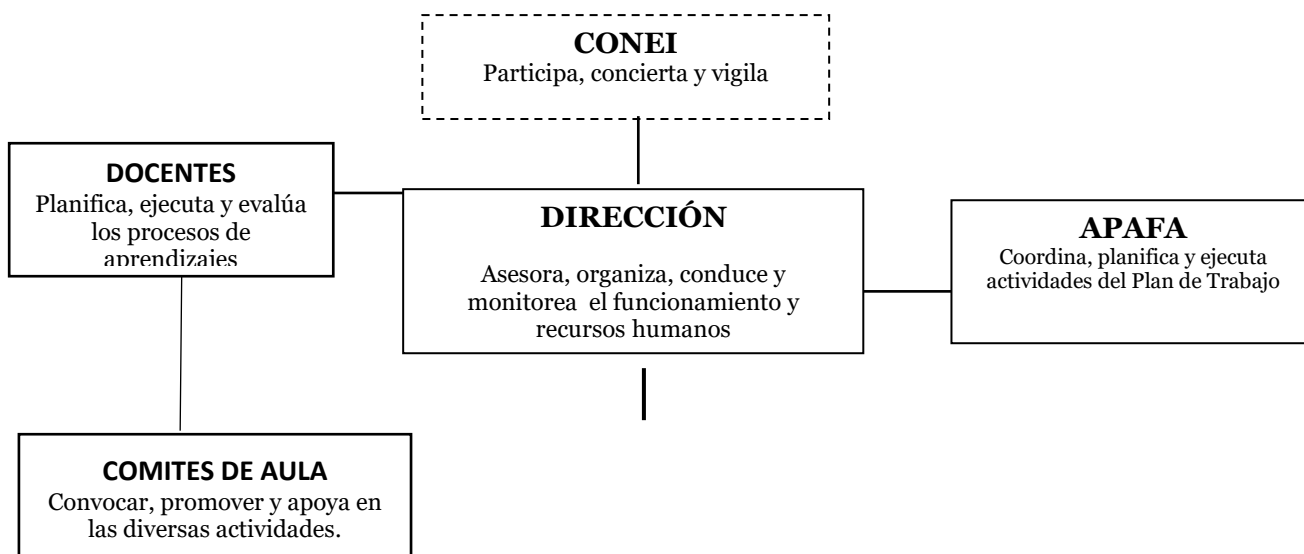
CONEI
Participa, concierta y vigila

DOCENTES
Planifica, ejecuta y evalúa los procesos de aprendizajes

DIRECCIÓN
Asesora, organiza, conduce y monitorea el funcionamiento y recursos humanos

APAFA
Coordina, planifica y ejecuta actividades del Plan de Trabajo

COMITES DE AULA
Convocar, promover y apoya en las diversas actividades.